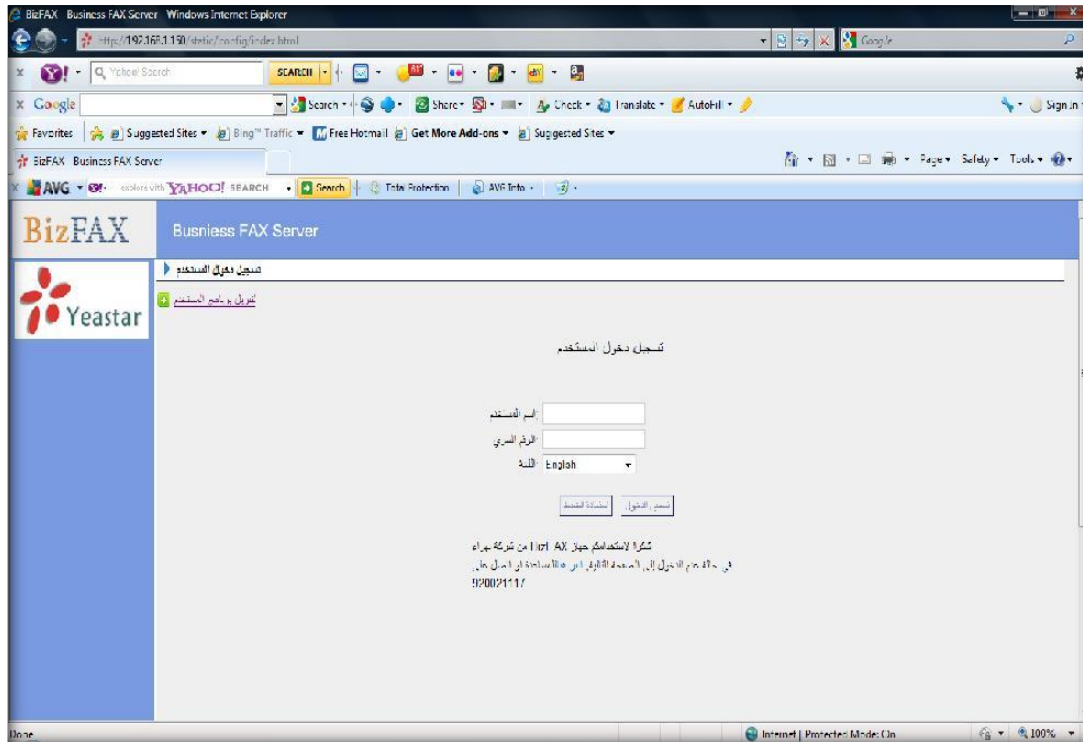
BizFAX Business FAX Server Windows Internet Explorer

http://192.168.1.150/static/config/index.html

Google

Yahoo! Search SEARCH

Google Search Share Check Translate AutoFill Sign in

Favorites Suggested Sites Bing Traffic Free Hotmail Get More Add-ons Suggested Sites

BizFAX Business FAX Server

Page Safety Tools

AVG explore with YAHOO! SEARCH Search Total Protection AVG Info

BizFAX

Busniess FAX Server

Yeastar

تسجيل دخول المستخدم

تحويل برنامج المستخدم

تسجيل دخول المستخدم

اسم المستخدم:

الرقم السري:

اللغة: English

تسجيل الدخول إعادة الضبط

شكرا لاستخدامكم جهاز BizFAX من شركة بهاء

في حالة عدم الدخول إلى الصفحة الرجاء الاتصال على

920021117

Done

Internet | Protected Mode: On

100%